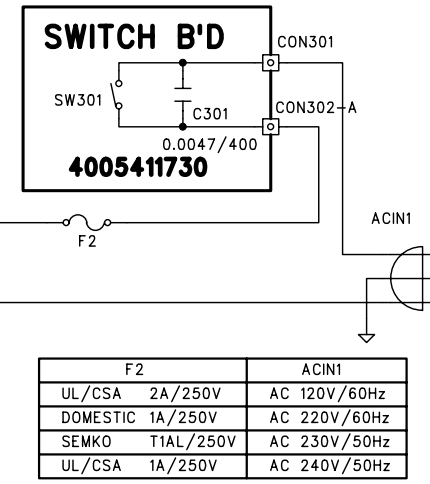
SWITCH B'D

CON301

SW301

C301

CON302-A

0.0047/400

4005411730

F2

ACIN1

| F2 | ACIN1 |
|---|---|
| UL/CSA 2A/250V | AC 120V/60Hz |
| DOMESTIC 1A/250V | AC 220V/60Hz |
| SEMKO T1AL/250V | AC 230V/50Hz |
| UL/CSA 1A/250V | AC 240V/50Hz |